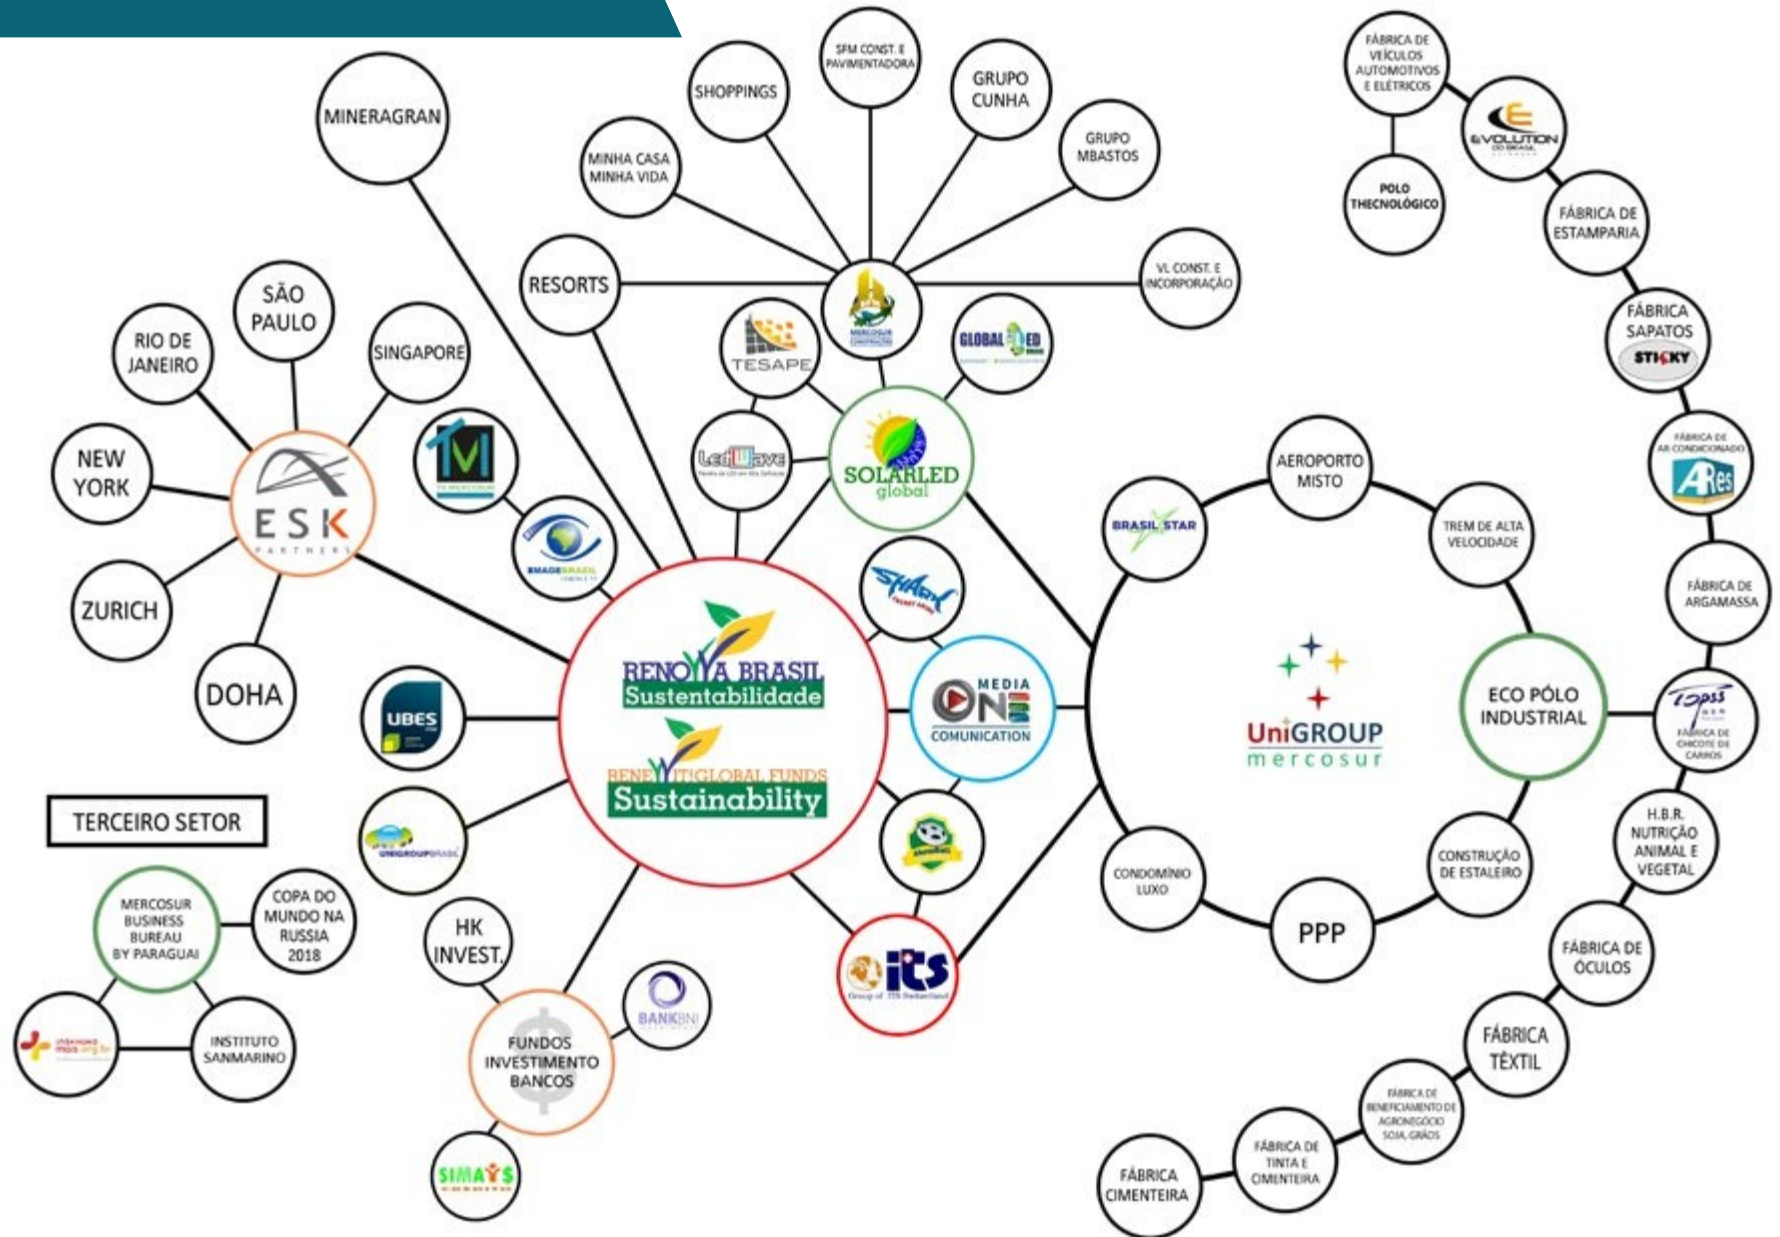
MINERAGRAN

SHOPPINGS

SFM CONST. E PAVIMENTADORA

GRUPO CUNHA

GRUPO MBASTOS

MINHA CASA MINHA VIDA

RESORTS

MERCOSUR CONSTRUÇÕES

VL CONST. E INCORPORAÇÃO

TESAPE

GLOBAL LED

SOLARLED global

LedWave

SÃO PAULO

RIO DE JANEIRO

SINGAPORE

NEW YORK

ESK PARTNERS

ZURICH

DOHA

TV MERCOSUR

IMAGE BRASIL

RENOVA BRASIL Sustentabilidade

BENEFIT GLOBAL FUNDS Sustainability

UBES

UNIGROUPBRASIL

TERCEIRO SETOR

MERCOSUR BUSINESS BUREAU BY PARAGUAI

COPA DO MUNDO NA RUSSIA 2018

INSTITUTO SANMARINO

HK INVEST.

FUNDOS INVESTIMENTO BANCOS

BANKBNI

SIMAYS

SHARK

MEDIA ONE COMUNICATION

its Group of ITS Switzerland

BRASIL STAR

AEROPORTO MISTO

TREM DE ALTA VELOCIDADE

UniGROUP mercosur

ECO PÓLO INDUSTRIAL

CONDOMÍNIO LUXO

PPP

CONSTRUÇÃO DE ESTALEIRO

FÁBRICA DE VEÍCULOS AUTOMOTIVOS E ELÉTRICOS

EVOLUTION DO BRASIL

POLO THECNOLÓGICO

FÁBRICA DE ESTAMPARIA

FÁBRICA SAPATOS STICKY

FÁBRICA DE AR CONDICIONADO ARes

FÁBRICA DE ARGAMASSA

Topss FÁBRICA DE CHICOTE DE CARROS

H.B.R. NUTRIÇÃO ANIMAL E VEGETAL

FÁBRICA DE ÓCULOS

FÁBRICA TÊXTIL

FÁBRICA DE BENEFICIAMENTO DE AGRONEGÓCIO SOJA, GRÃOS

FÁBRICA DE TINTA E CIMENTEIRA

FÁBRICA CIMENTEIRA